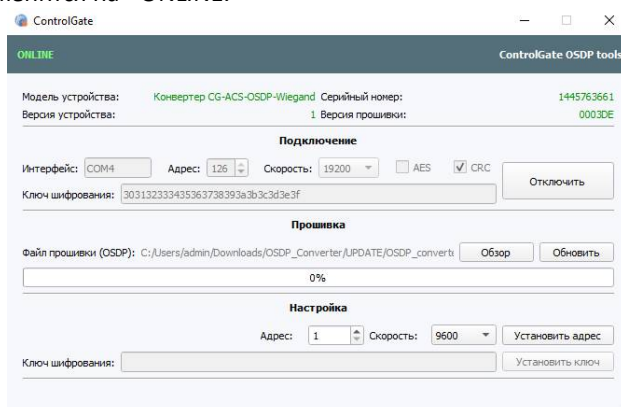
ControlGate

ONLINE

ControlGate OSDP tools

Модель устройства: Конвертер CG-ACS-OSDP-Wiegand Серийный номер: 1445763661
Версия устройства: 1 Версия прошивки: 0003DE

Подключение

Интерфейс: COM4 Адрес: 126 Скорость: 19200 AES CRC

Отключить

Ключ шифрования: 303132333435363738393a3b3c3d3e3f

Прошивка

Файл прошивки (OSDP): C:/Users/admin/Downloads/OSDP_Converter/UPDATE/OSDP_convert Обзор Обновить

0%

Настройка

Адрес: 1 Скорость: 9600 Установить адрес

Ключ шифрования: Установить ключ